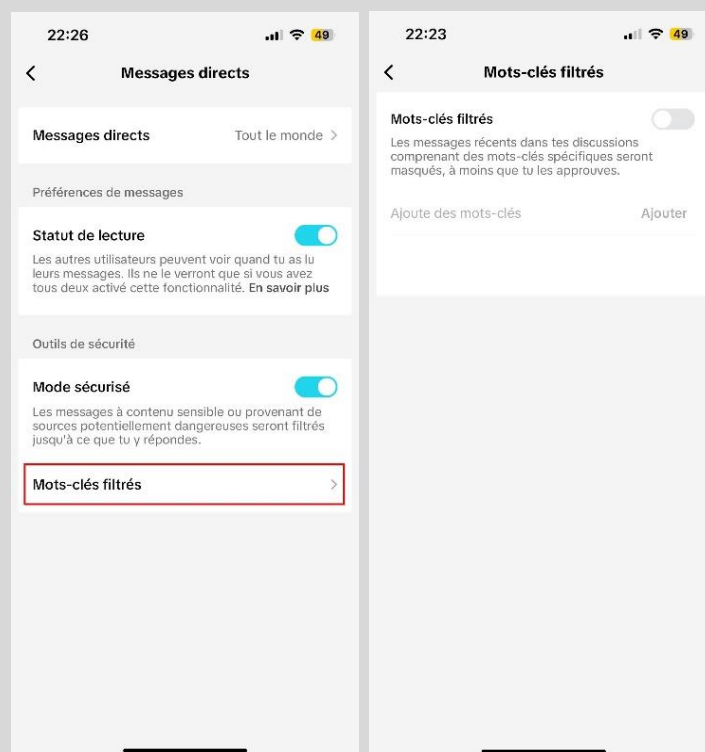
22:26

49

Messages directs

Messages directs

Tout le monde

Préférences de messages

Statut de lecture

Les autres utilisateurs peuvent voir quand tu as lu leurs messages. Ils ne le verront que si vous avez tous deux activé cette fonctionnalité. En savoir plus

Outils de sécurité

Mode sécurisé

Les messages à contenu sensible ou provenant de sources potentiellement dangereuses seront filtrés jusqu'à ce que tu y répondes.

Mots-clés filtrés

22:23

49

Mots-clés filtrés

Mots-clés filtrés

Les messages récents dans tes discussions comprenant des mots-clés spécifiques seront masqués, à moins que tu les approuves.

Ajoute des mots-clés

Ajouter